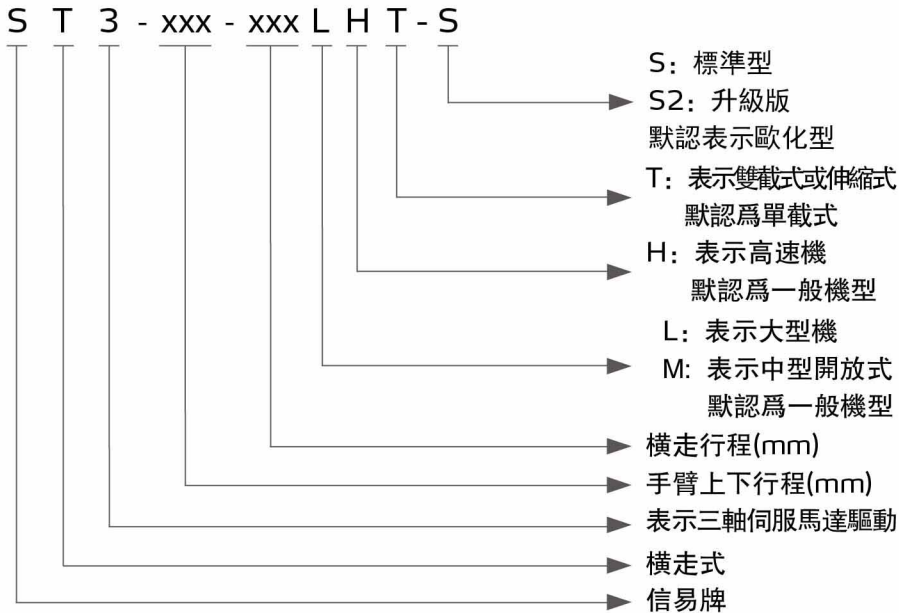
S T 3 - xxx - xxx L H T - S

S：標準型
S2：升級版
默認表示歐化型

T：表示雙截式或伸縮式
默認爲單截式

H：表示高速機
默認爲一般機型

L：表示大型機
M: 表示中型開放式
默認爲一般機型

橫走行程(mm)

手臂上下行程(mm)

表示三軸伺服馬達驅動

橫走式

信易牌